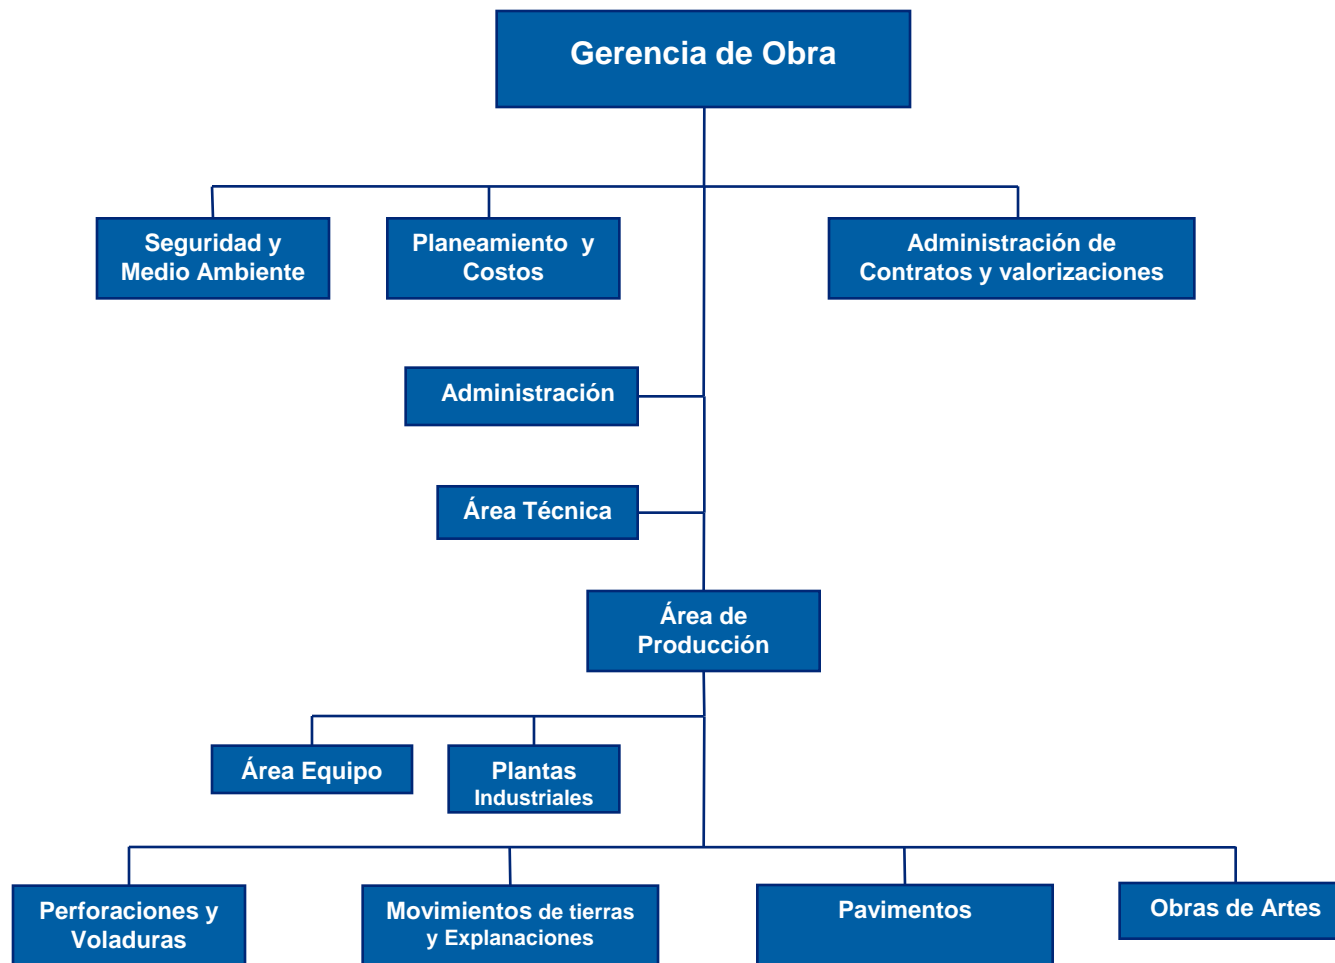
Gerencia de Obra

Seguridad y Medio Ambiente

Planeamiento y Costos

Administración de Contratos y valorizaciones

Administración

Área Técnica

Área de Producción

Área Equipo

Plantas Industriales

Perforaciones y Voladuras

Movimientos de tierras y Explanaciones

Pavimentos

Obras de Artes